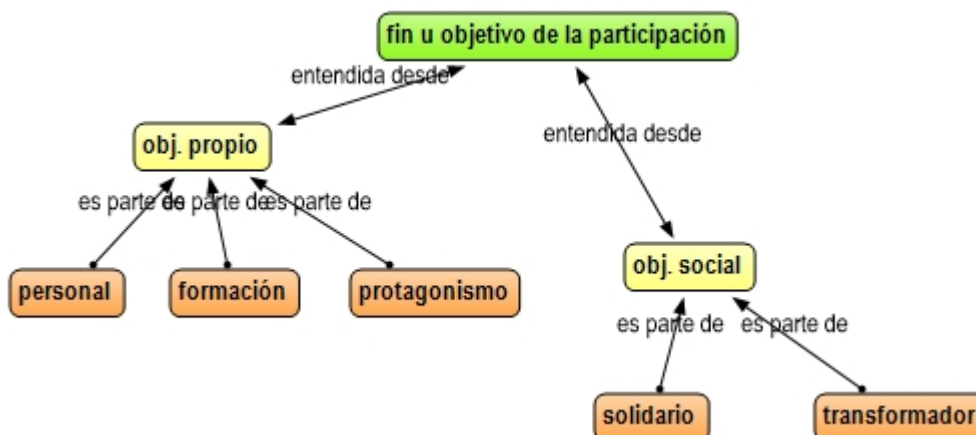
fin u objetivo de la participación

entendida desde

entendida desde

obj. propio

es parte de es parte de es parte de

personal

formación

protagonismo

obj. social

es parte de

es parte de

solidario

transformador